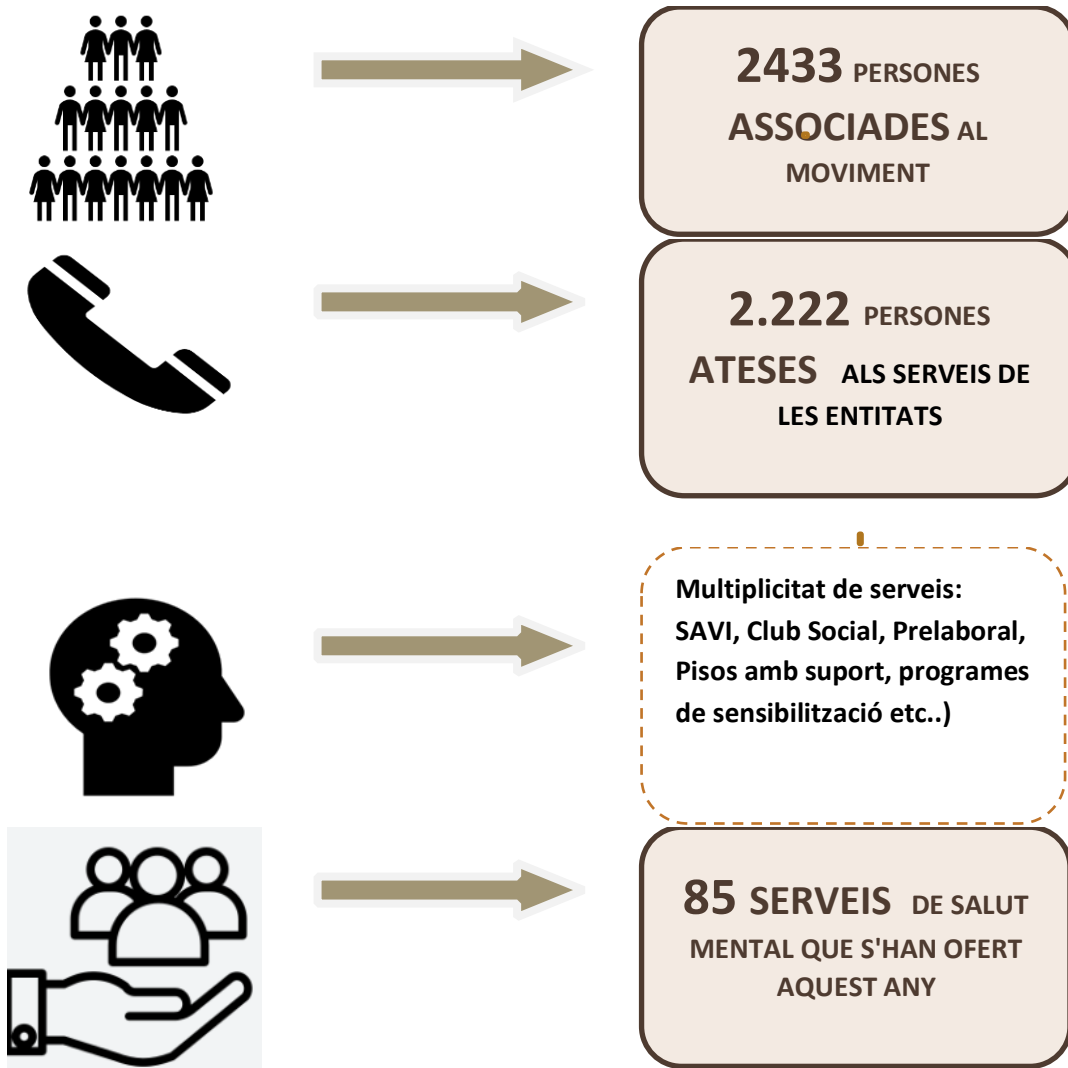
2433 PERSONES ASSOCIADES AL MOVIMENT

2.222 PERSONES ATESES ALS SERVEIS DE LES ENTITATS

Multiplicitat de serveis: SAVI, Club Social, Prelaboral, Pisos amb suport, programes de sensibilització etc..)

85 SERVEIS DE SALUT MENTAL QUE S'HAN OFERT AQUEST ANY